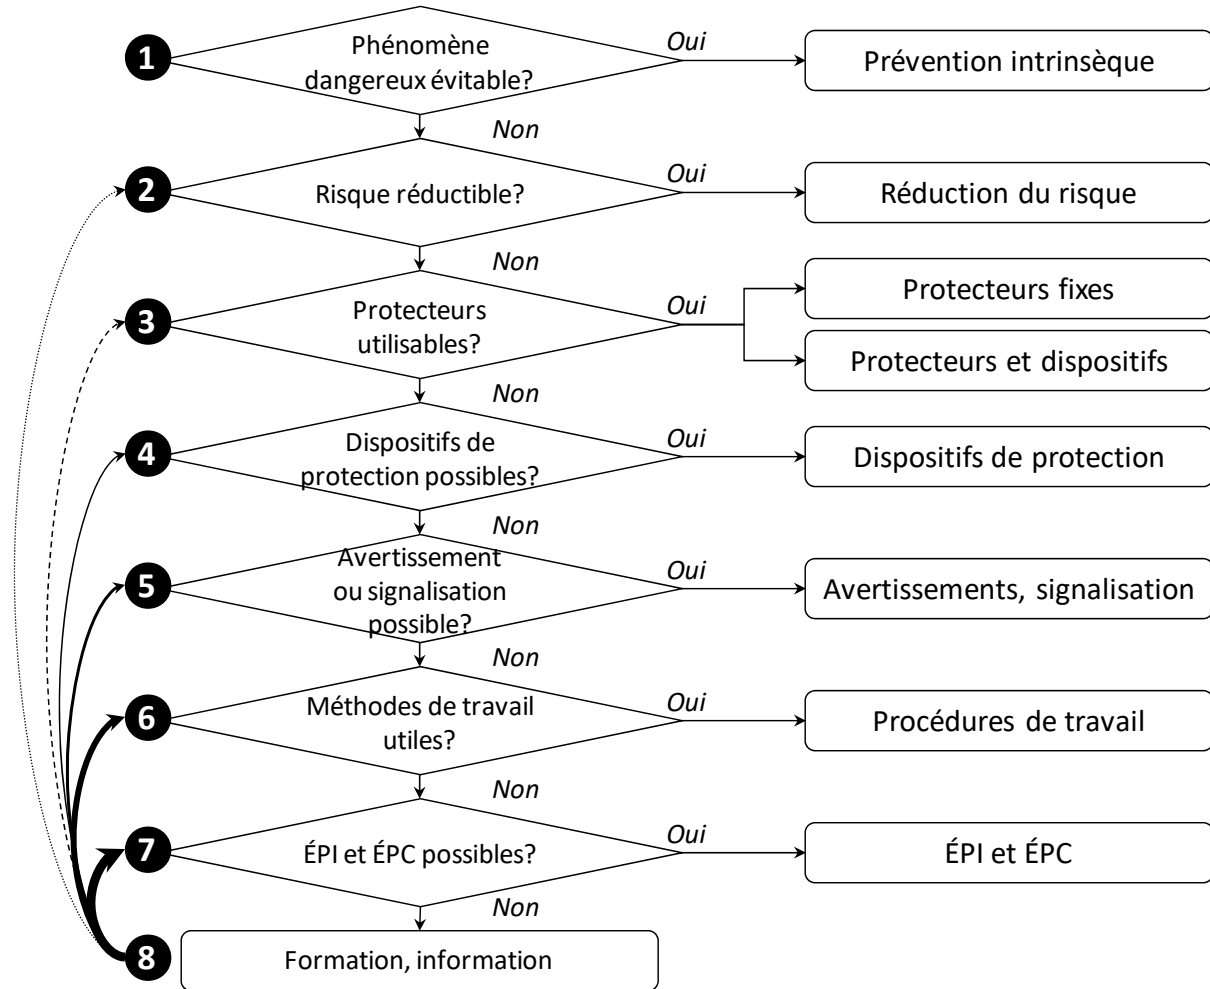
1 Phénomène dangereux évitable?
Oui
Prévention intrinsèque
Non
2 Risque réductible?
Oui
Réduction du risque
Non
3 Protecteurs utilisables?
Oui
Protecteurs fixes
Protecteurs et dispositifs
Non
4 Dispositifs de protection possibles?
Oui
Dispositifs de protection
Non
5 Avertissement ou signalisation possible?
Oui
Avertissements, signalisation
Non
6 Méthodes de travail utiles?
Oui
Procédures de travail
Non
7 ÉPI et ÉPC possibles?
Oui
ÉPI et ÉPC
Non
8 Formation, information